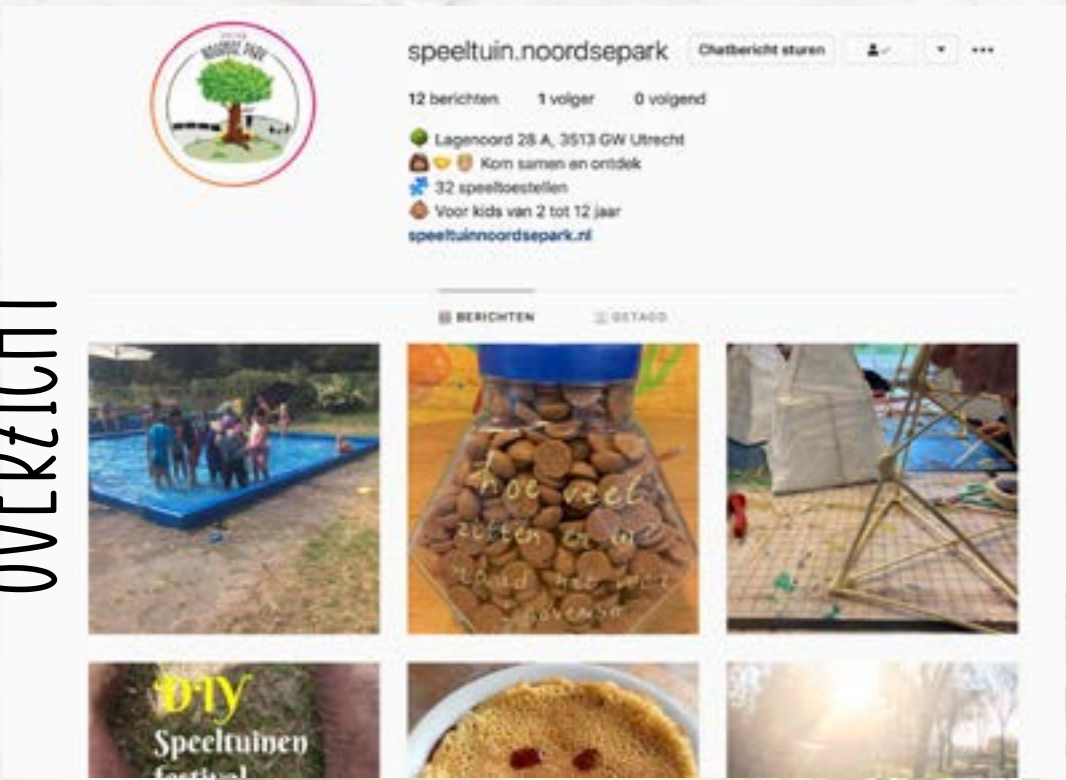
OVERZICHT

NOORDSE PARK

speeltuin.noordsepark Chatbericht sturen

12 berichten 1 volger 0 volgend

Lagenoord 28 A, 3513 GW Utrecht
Kom samen en ontdek
32 speeltoestellen
Voor kids van 2 tot 12 jaar
speeltuinnoordsepark.nl

BERICHTEN GETAGD

hoe veel zitten er in?

DIY Speeltuinen festival